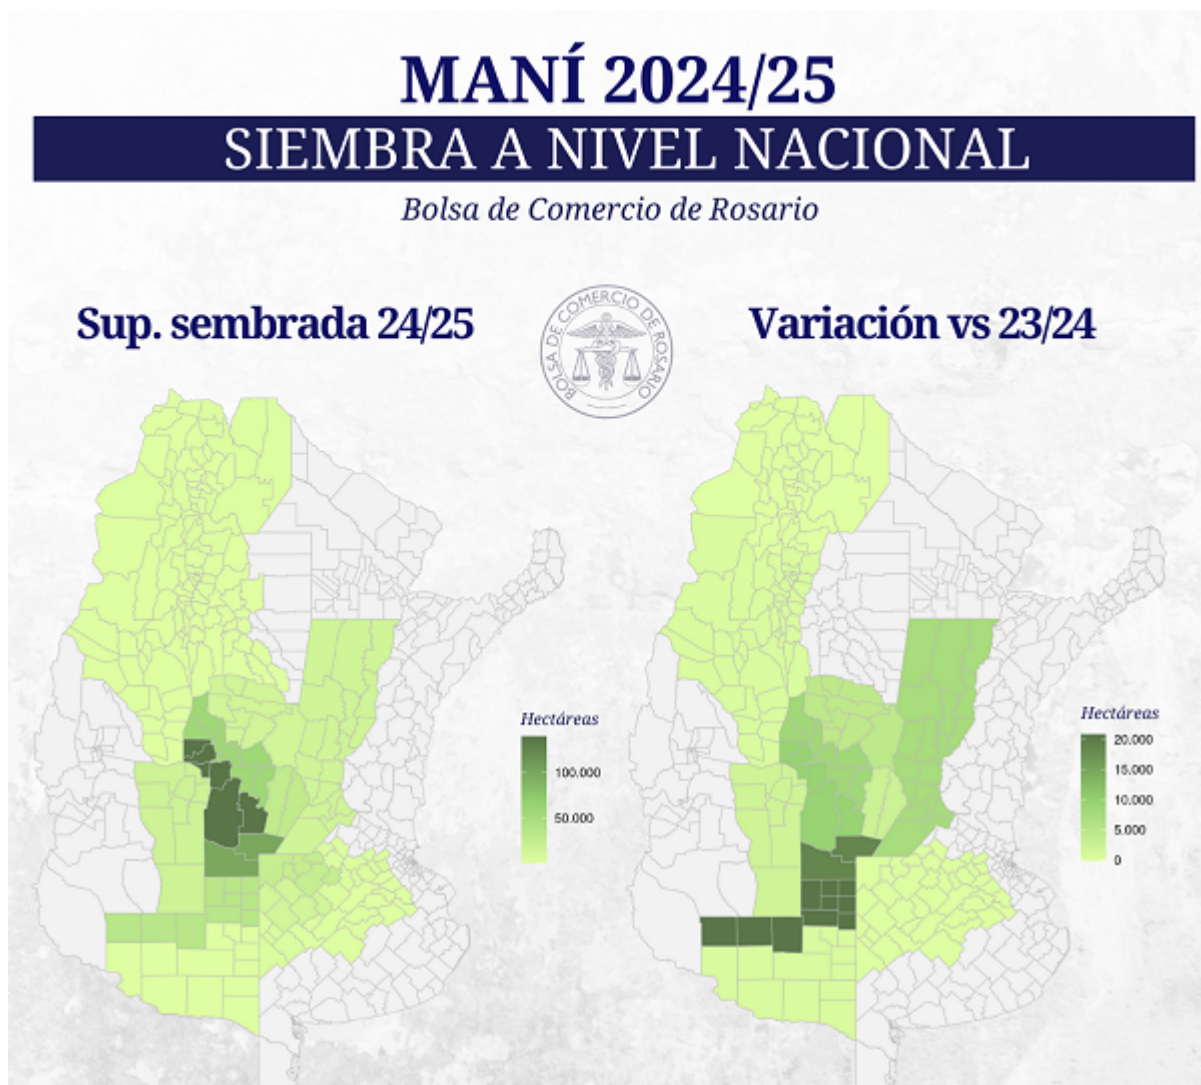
MANÍ 2024/25

SIEMBRA A NIVEL NACIONAL

Bolsa de Comercio de Rosario

Sup. sembrada 24/25

BOLSA DE COMERCIO DE ROSARIO

Variación vs 23/24

Hectáreas
100.000
50.000

Hectáreas
20.000
15.000
10.000
5.000
0